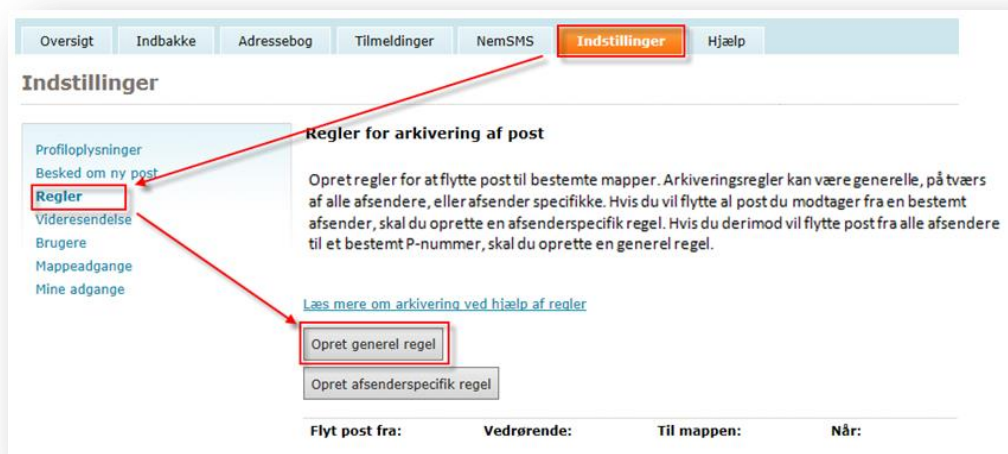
Oversigt | Indbakke | Adressebog | Tilmeldinger | NemSMS | Indstillinger | Hjælp

Indstillinger

Profiloplysninger
Besked om ny post
Regler
Videresendelse
Brugere
Mappeadgange
Mine adgange

Regler for arkivering af post

Opret regler for at flytte post til bestemte mapper. Arkiveringsregler kan være generelle, på tværs af alle afsendere, eller afsender specifikke. Hvis du vil flytte al post du modtager fra en bestemt afsender, skal du oprette en afsenderspecifik regel. Hvis du derimod vil flytte post fra alle afsendere til et bestemt P-nummer, skal du oprette en generel regel.

Læs mere om arkivering ved hjælp af regler

Opret generel regel

Opret afsenderspecifik regel

| Flyt post fra: | Vedrørende: | Til mappen: | Når: |
|---|---|---|---|